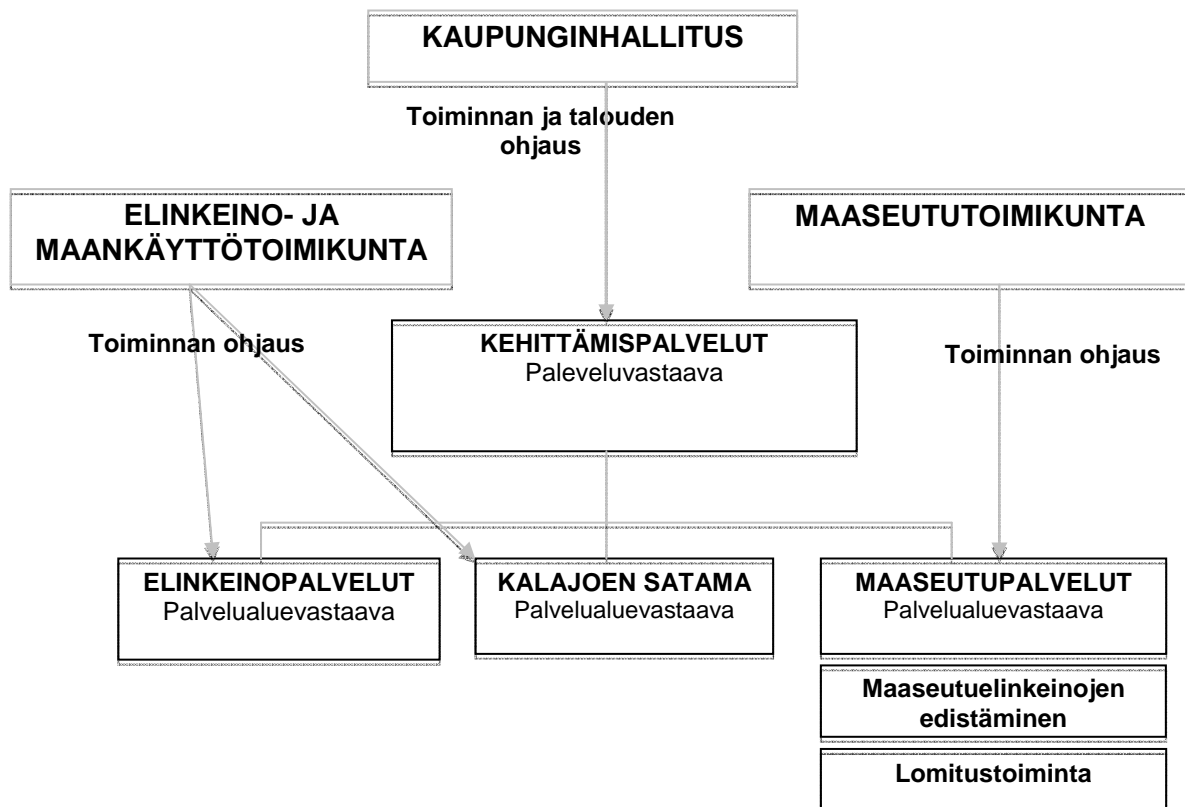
KAUPUNGINHALLITUS

Toiminnan ja talouden ohjaus

ELINKEINO- JA MAANKÄYTTÖTOIMIKUNTA

MAASEUTUTOIMIKUNTA

Toiminnan ohjaus

KEHITTÄMISPALVELUT
Paleveluvastaava

Toiminnan ohjaus

ELINKEINOPALVELUT
Palvelualuevastaava

KALAJOEN SATAMA
Palvelualuevastaava

MAASEUTUPALVELUT
Palvelualuevastaava

Maaseutuelinkeinojen edistäminen

Lomitustoiminta